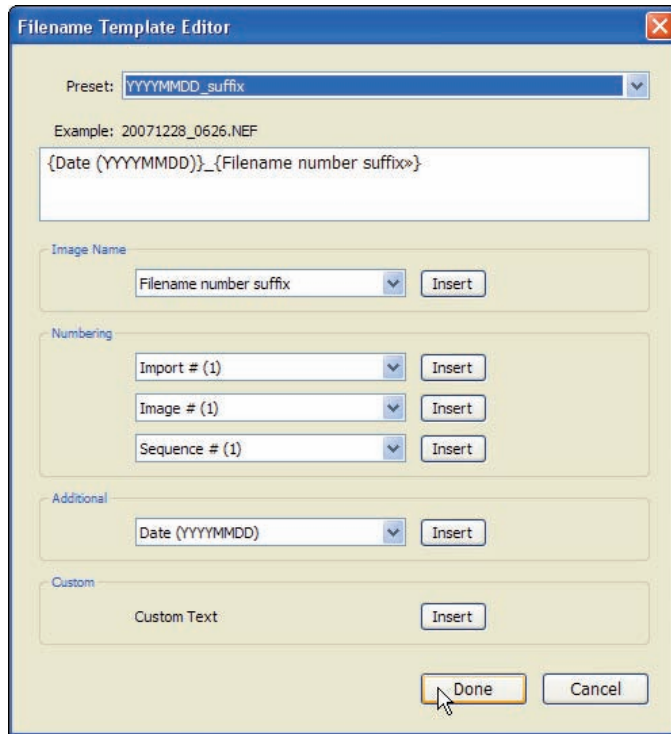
Filename Template Editor

Preset: YYYYMMDD_suffix

Example: 20071228_0626.NEF

{Date (YYYYMMDD)}_{Filename number suffix»}

Image Name

Filename number suffix

Insert

Numbering

Import # (1)

Insert

Image # (1)

Insert

Sequence # (1)

Insert

Additional

Date (YYYYMMDD)

Insert

Custom

Custom Text

Insert

Done

Cancel